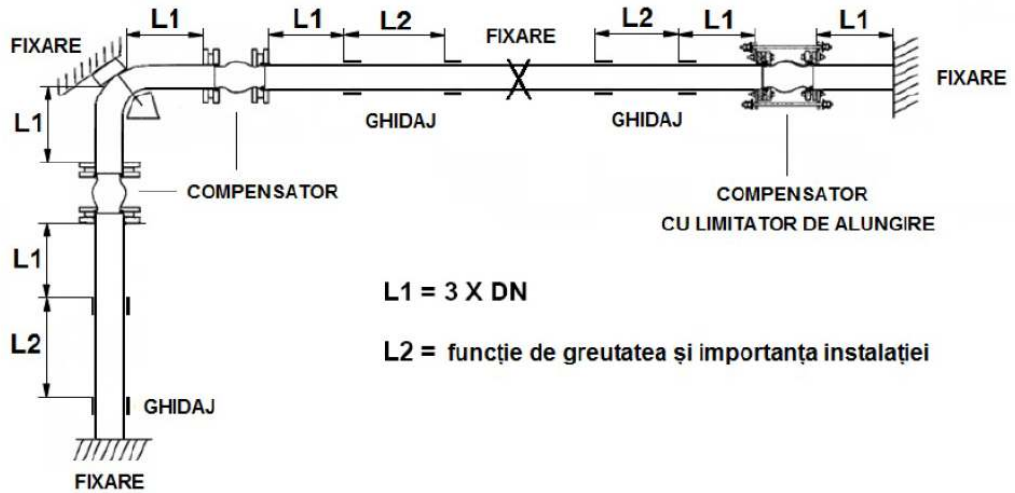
FIXARE

L1

L1

L1

L2

FIXARE

L2

L1

L1

FIXARE

L1

GHIDAJ

GHIDAJ

COMPENSATOR

COMPENSATOR
CU LIMITATOR DE ALUNGIRE

L1

L1 = 3 X DN

L2

L2 = funcție de greutatea și importanța instalației

GHIDAJ

FIXARE